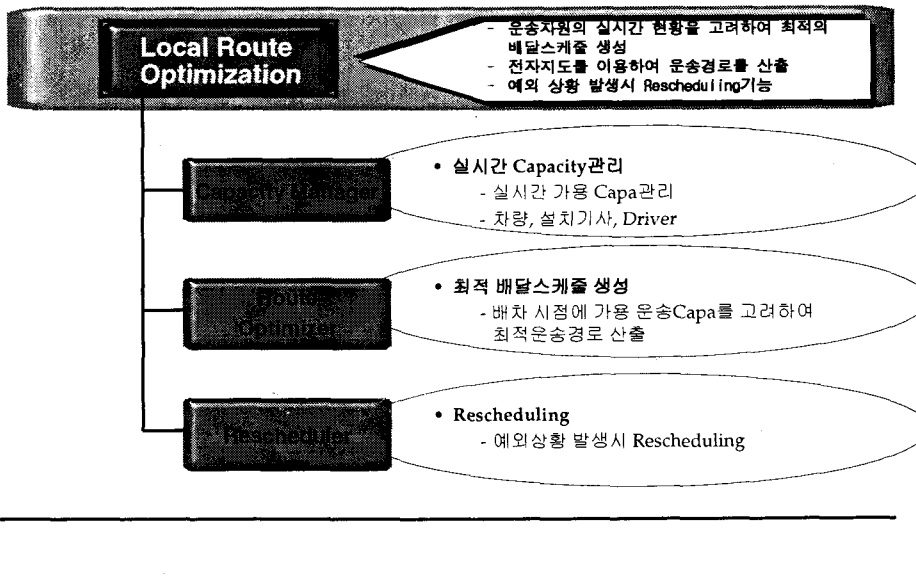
Local Route Optimization

- 운송자원의 실시간 현황을 고려하여 최적의 배달스케줄 생성
- 전자지도를 이용하여 운송경로를 산출
- 예외 상황 발생시 Rescheduling기능

Capacity Manager

• 실시간 Capacity관리
- 실시간 가용 Capa관리
- 차량, 설치기사, Driver

Route Optimizer

• 최적 배달스케줄 생성
- 배차 시점에 가용 운송Capa를 고려하여 최적운송경로 산출

Rescheduler

• Rescheduling
- 예외상황 발생시 Rescheduling